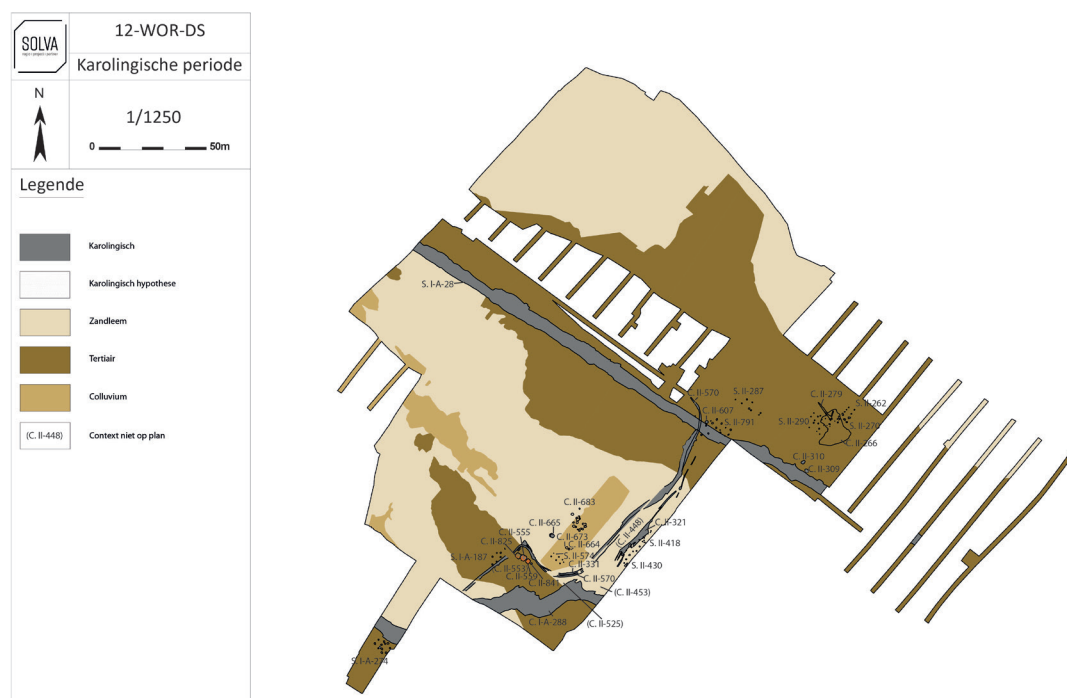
SOLVA

12-WOR-DS

Karolingische periode

N

1/1250

0 50m

Legende

Karolingisch

Karolingisch hypothese

Zandleem

Tertiair

Colluvium

(C. II-448) Context niet op plan

S. I-A-28

C. II-570
S. II-287
C. II-607
S. II-791
C. II-279
S. II-262
S. II-290
S. II-272
C. II-266
C. II-310
C. II-309

C. II-683
C. II-665
C. II-673
C. II-664
C. II-555
C. II-829
S. I-A-187
S. II-553
S. II-574
C. II-331
C. II-559
C. II-641
C. II-570
(C. II-448)
C. II-321
S. II-418
S. II-430
(C. II-453)
C. I-A-288
(C. II-525)
S. I-A-274